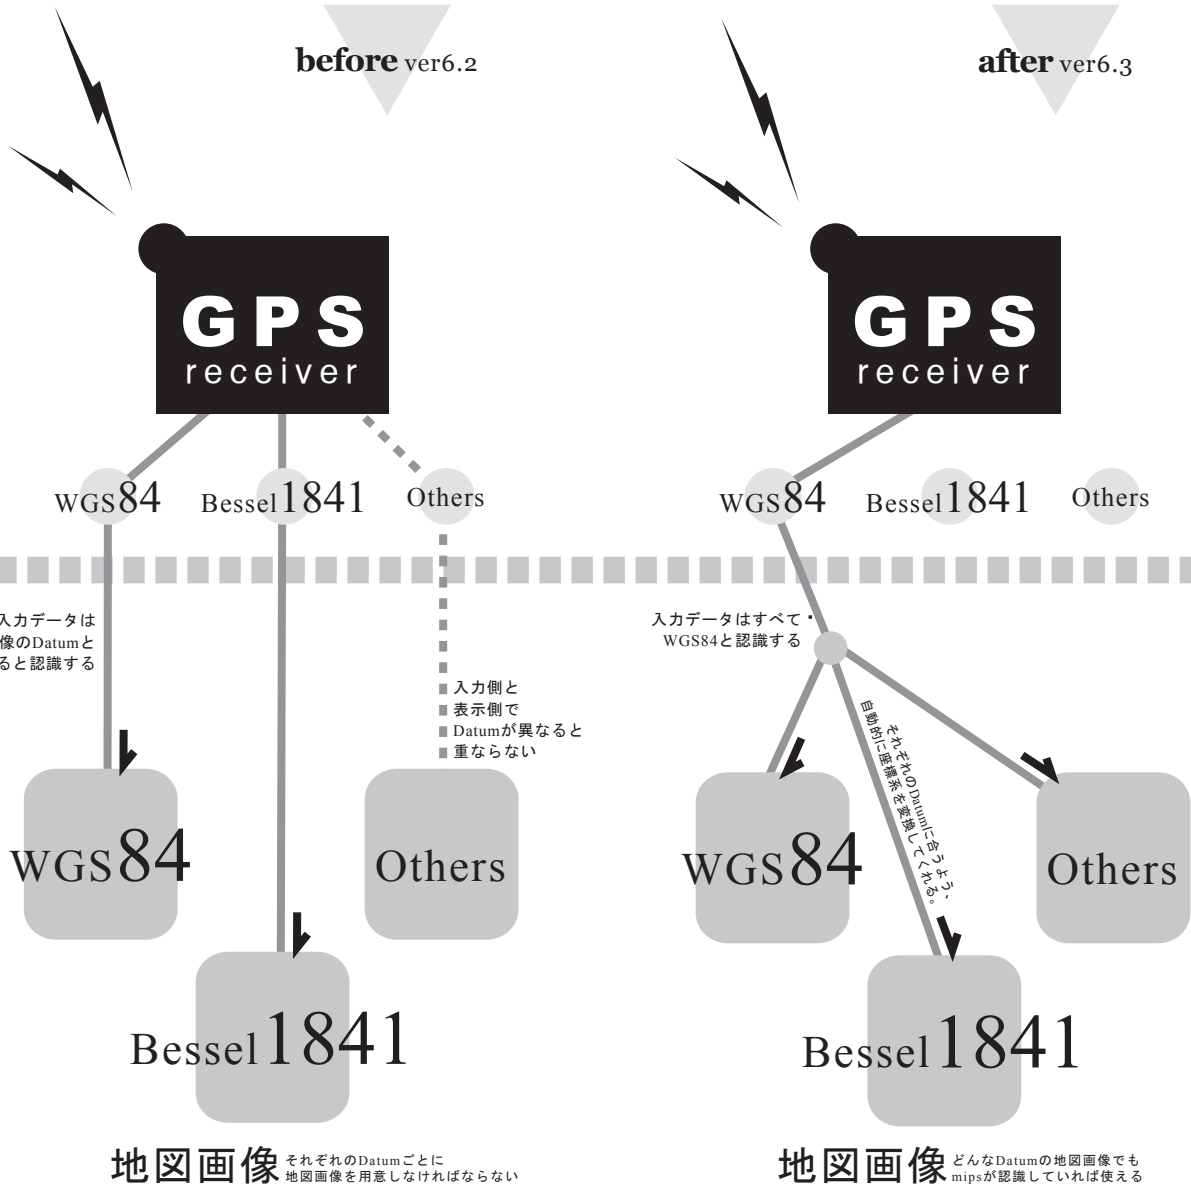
before ver6.2

GPS
receiver

WGS84 Bessel1841 Others

入力データは
像のDatumと
ると認識する

入力側と
表示側で
Datumが異なると
重ならない

WGS84

Others

Bessel1841

地図画像 それぞれのDatumごとに 地図画像を用意しなければならない

after ver6.3

GPS
receiver

WGS84 Bessel1841 Others

入力データはすべて
WGS84と認識する

それぞれのDatumに合うよう、
自動的に座標系を変換してくれる。

WGS84

Others

Bessel1841

地図画像 どんなDatumの地図画像でも mipsが認識していれば使える